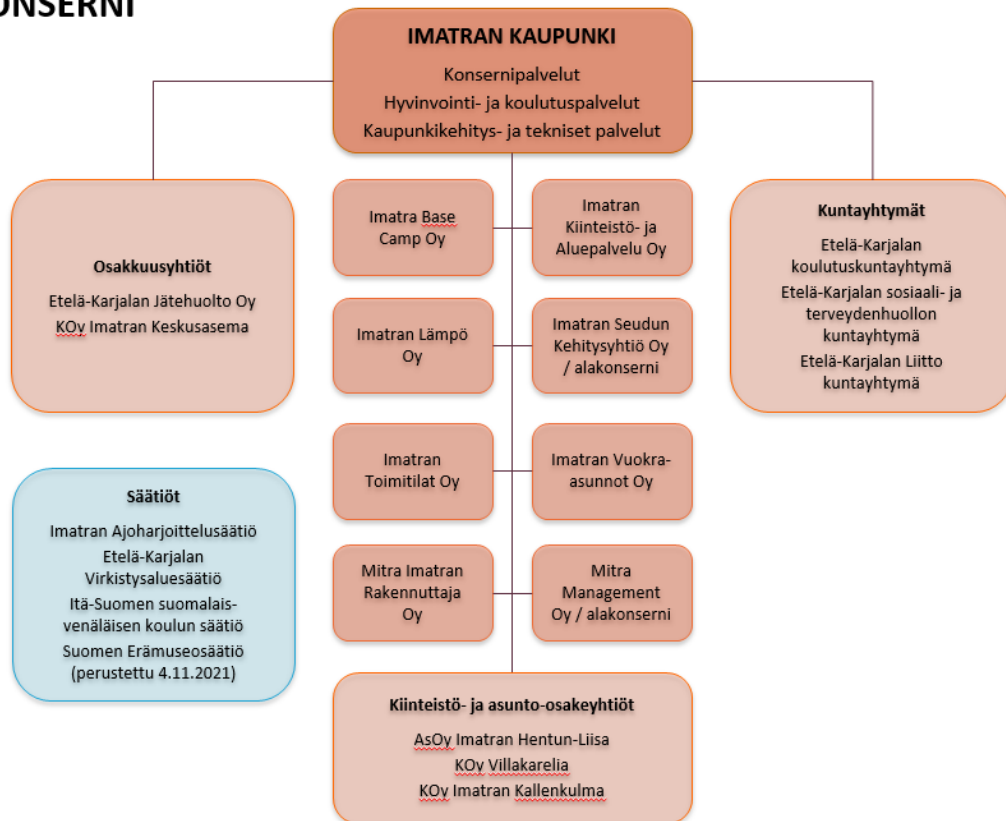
ONSERNI

IMATRAN KAUPUNKI
Konsernipalvelut
Hyvinvointi- ja koulutuspalvelut
Kaupunkikehitys- ja tekniset palvelut

Osakkuusyhtiöt
Etelä-Karjalan Jätehuolto Oy
KOy Imatran Keskusasema

Imatra Base Camp Oy

Imatran Kiinteistö- ja Aluepalvelu Oy

Imatran Lämpö Oy

Imatran Seudun Kehitysyhtiö Oy / alakonserni

Imatran Toimitilat Oy

Imatran Vuokra-asunnot Oy

Mitra Imatran Rakennuttaja Oy

Mitra Management Oy / alakonserni

Kuntayhtymät
Etelä-Karjalan koulutuskuntayhtymä
Etelä-Karjalan sosiaali- ja terveydenhuollon kuntayhtymä
Etelä-Karjalan Liitto kuntayhtymä

Säätiöt
Imatran Ajoharjoittelusäätiö
Etelä-Karjalan Virkistysaluesäätiö
Itä-Suomen suomalais-venäläisen koulun säätiö
Suomen Erämuseosäätiö (perustettu 4.11.2021)

Kiinteistö- ja asunto-osakeyhtiöt
AsOy Imatran Hentun-Liisa
KOy Villakarelia
KOy Imatran Kallenkulma